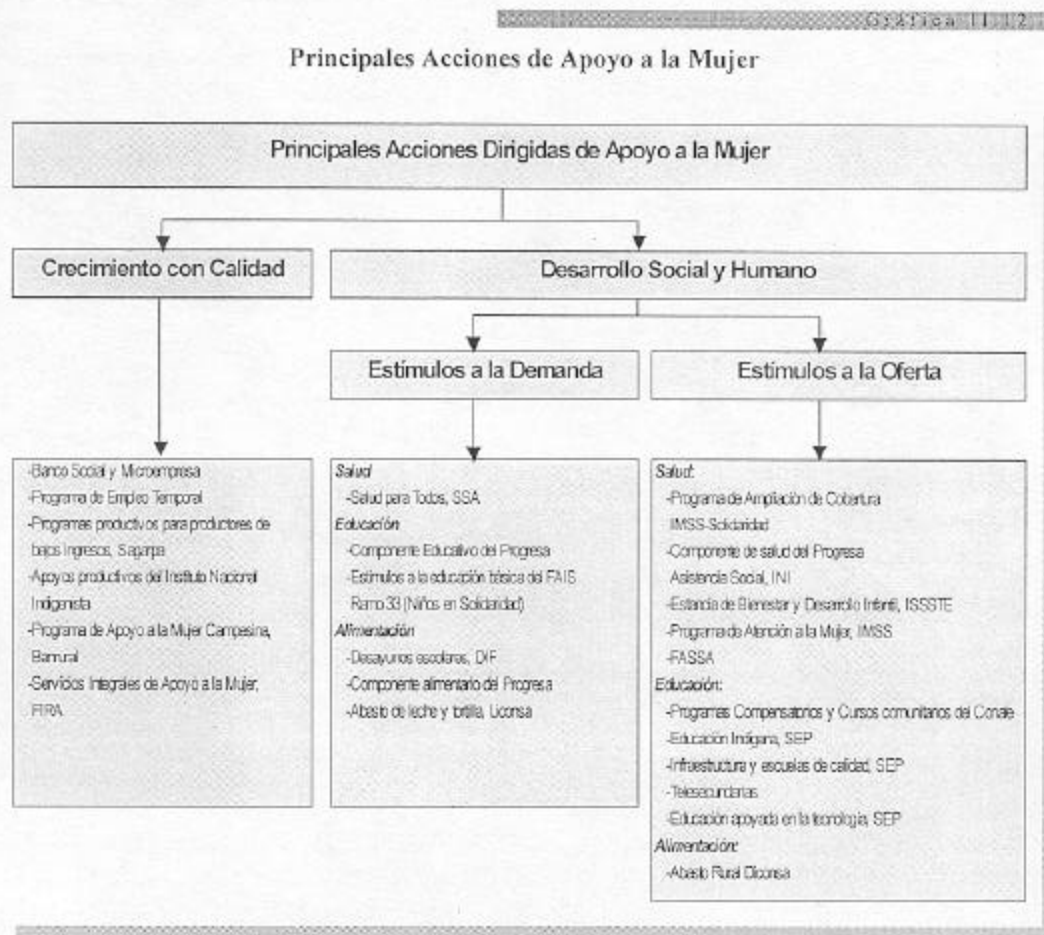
Gráfica II.2

Principales Acciones de Apoyo a la Mujer

Principales Acciones Dirigidas de Apoyo a la Mujer

Crecimiento con Calidad

Desarrollo Social y Humano

Estímulos a la Demanda

Estímulos a la Oferta

-Banco Social y Microempresa
-Programa de Empleo Temporal
-Programas productivos para productores de bajos ingresos, Sagarpa
-Apoyos productivos del Instituto Nacional Indigenista
-Programa de Apoyo a la Mujer Campesina, Banrural
-Servicios Integrales de Apoyo a la Mujer, FIRA

Salud
-Salud para Todos, SSA
Educación
-Componente Educativo del Progresa
-Estímulos a la educación básica del FAIS Ramo 33 (Niños en Solidaridad)
Alimentación
-Desayunos escolares, DIF
-Componente alimentario del Progresa
-Abasto de leche y tortilla, Liconsa

Salud:
-Programa de Ampliación de Cobertura IMSS-Solidaridad
-Componente de salud del Progresa Asistencia Social, INI
-Estancia de Bienestar y Desarrollo Infantil, ISSSTE
-Programa de Atención a la Mujer, IMSS
-FASSA
Educación:
-Programas Compensatorios y Cursos comunitarios del Conafe
-Educación Indígena, SEP
-Infraestructura y escuelas de calidad, SEP
-Telesecundarias
-Educación apoyada en la tecnología, SEP
Alimentación:
-Abasto Rural Diconsa